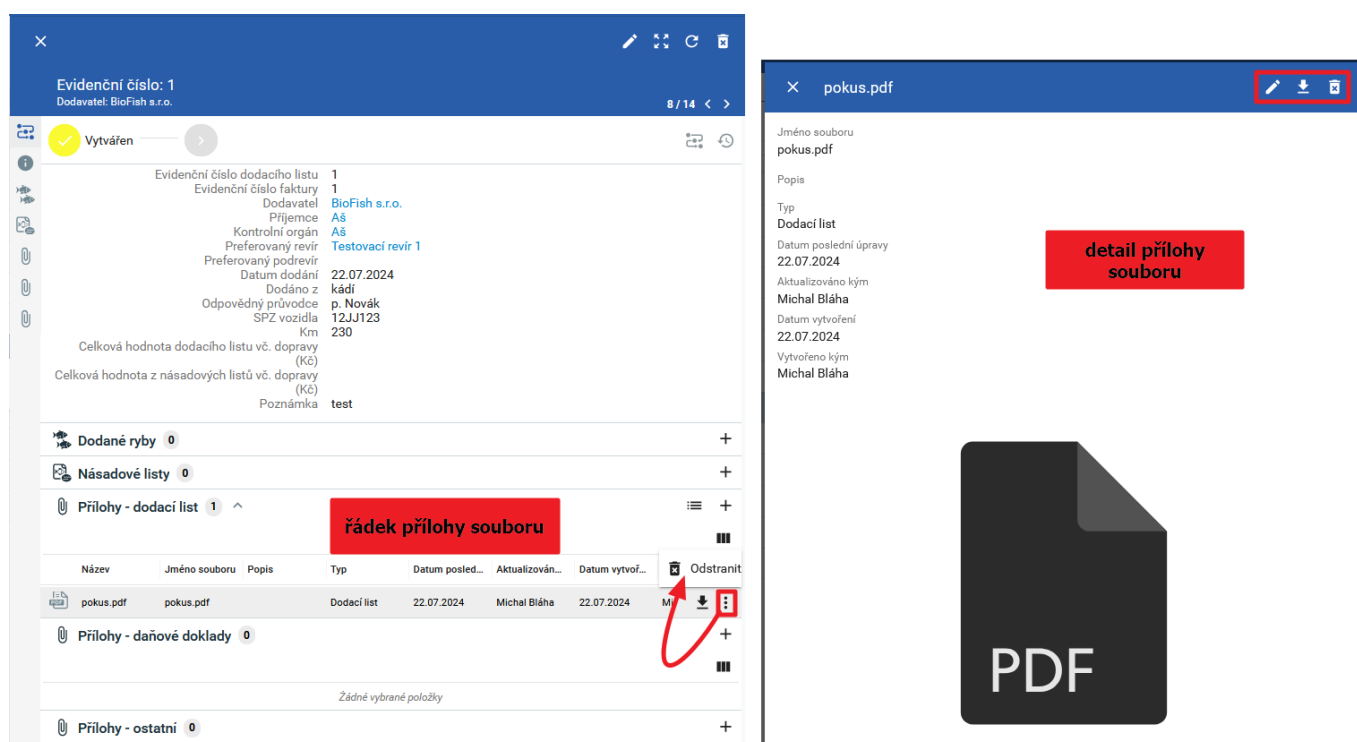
Evidenční číslo: 1
Dodavatel: BioFish s.r.o.

8 / 14

Vytvářen

| | |
|---|---|
| Evidenční číslo dodacího listu | 1 |
| Evidenční číslo faktury | 1 |
| Dodavatel | BioFish s.r.o. |
| Příjemce | Aš |
| Kontrolní orgán | Aš |
| Preferovaný revír | Testovací revír 1 |
| Preferovaný podrevír | |
| Datum dodání | 22.07.2024 |
| Dodáno z | kádí |
| Odpovědný průvodce | p. Novák |
| SPZ vozidla | 12JJ123 |
| Km | 230 |
| Celková hodnota dodacího listu vč. dopravy (Kč) | |
| Celková hodnota z násadových listů vč. dopravy (Kč) | |
| Poznámka | test |

Dodané ryby 0

Násadové listy 0

Přílohy - dodací list 1

řádek přílohy souboru

Odstranit

| Název | Jméno souboru | Popis | Typ | Datum posled... | Aktualizován... | Datum vytvoř... | |
|---|---|---|---|---|---|---|---|
| pokus.pdf | pokus.pdf | | Dodací list | 22.07.2024 | Michal Bláha | 22.07.2024 | M |

Přílohy - daňové doklady 0

Žádné vybrané položky

Přílohy - ostatní 0

pokus.pdf

Jméno souboru
pokus.pdf

Popis

Typ
Dodací list

Datum poslední úpravy
22.07.2024

Aktualizováno kým
Michal Bláha

Datum vytvoření
22.07.2024

Vytvořeno kým
Michal Bláha

detail přílohy souboru

PDF